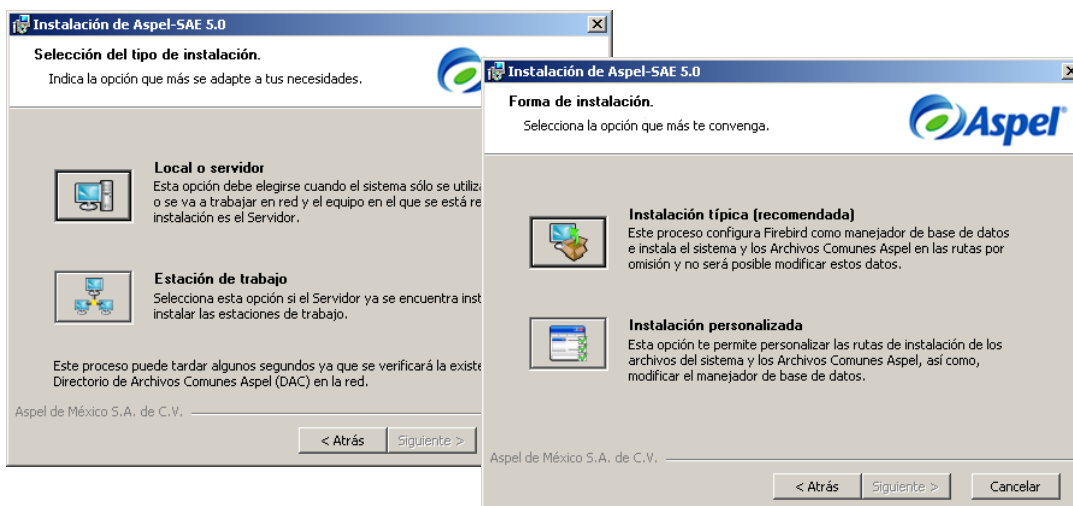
Instalación de Aspel-SAE 5.0

Selección del tipo de instalación.

Indica la opción que más se adapte a tus necesidades.

Local o servidor

Esta opción debe elegirse cuando el sistema sólo se utiliz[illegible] o se va a trabajar en red y el equipo en el que se está re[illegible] instalación es el Servidor.

Estación de trabajo

Selecciona esta opción si el Servidor ya se encuentra inst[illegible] instalar las estaciones de trabajo.

Este proceso puede tardar algunos segundos ya que se verificará la existe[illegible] Directorio de Archivos Comunes Aspel (DAC) en la red.

Aspel de México S.A. de C.V.

< Atrás

Siguiente >

Instalación de Aspel-SAE 5.0

Forma de instalación.

Selecciona la opción que más te convenga.

Aspel

Instalación típica (recomendada)

Este proceso configura Firebird como manejador de base de datos e instala el sistema y los Archivos Comunes Aspel en las rutas por omisión y no será posible modificar estos datos.

Instalación personalizada

Esta opción te permite personalizar las rutas de instalación de los archivos del sistema y los Archivos Comunes Aspel, así como, modificar el manejador de base de datos.

Aspel de México S.A. de C.V.

< Atrás

Siguiente >

Cancelar